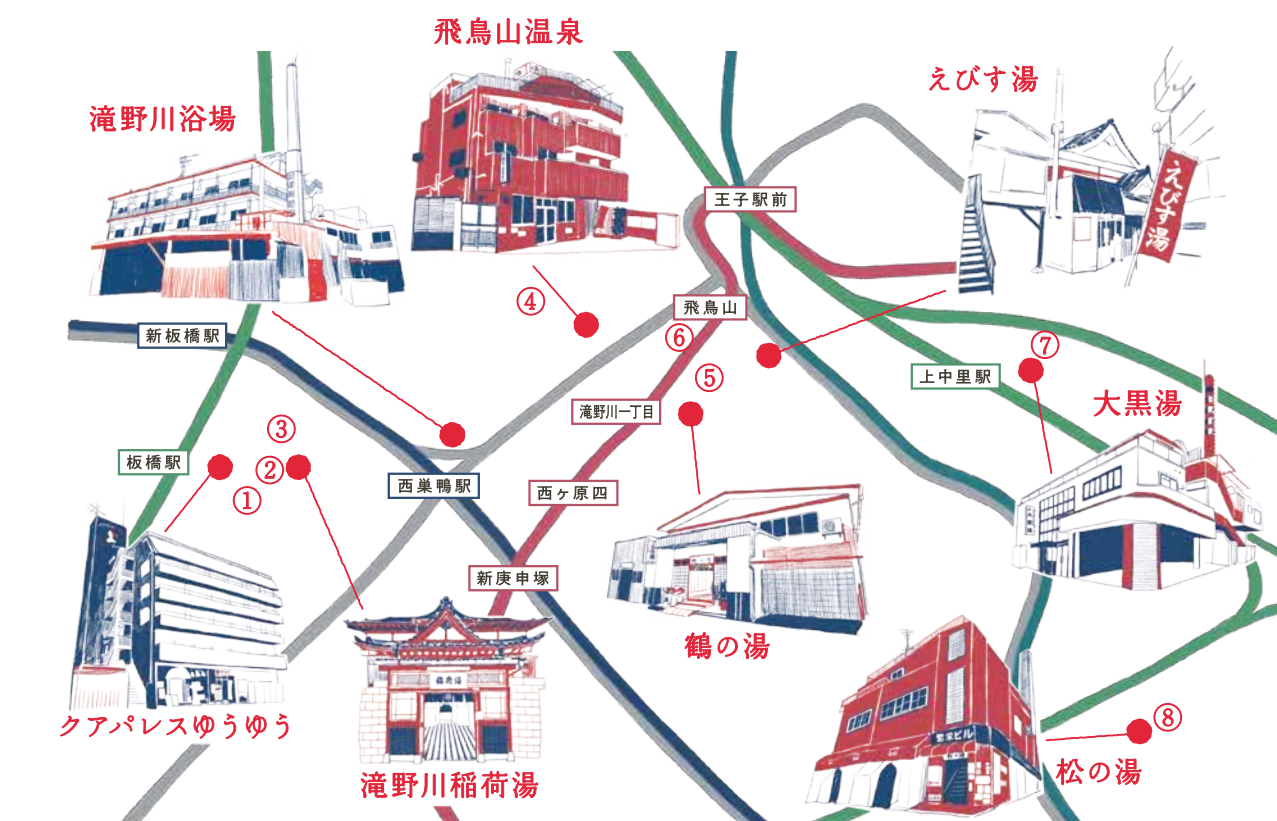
飛鳥山温泉

滝野川浴場

えびす湯

えびす湯

王子駅前

④

飛鳥山

⑥

新板橋駅

⑤

⑦

上中里駅

滝野川一丁目

大黒湯

③

板橋駅

②

①

西巣鴨駅

西ヶ原四

新庚申塚

鶴の湯

⑧

松の湯

クアパレスゆうゆう

滝野川稲荷湯